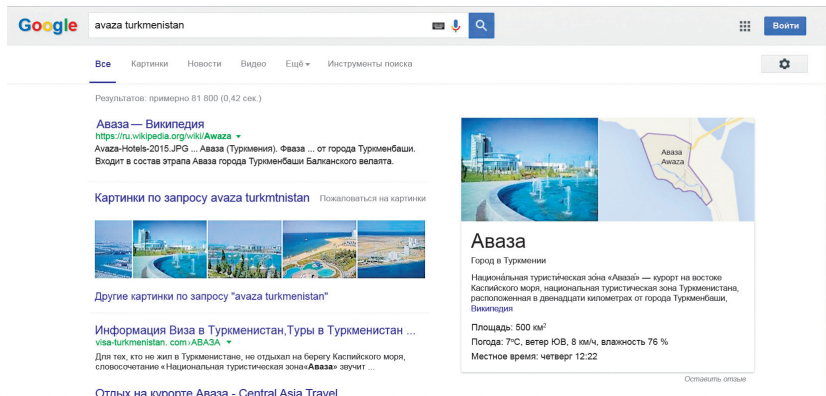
Google avaza turkmenistan

Войти

Все Картинки Новости Видео Ещё Инструменты поиска

Результатов: примерно 81 800 (0,42 сек.)

Аваза — Википедия
https://ru.wikipedia.org/wiki/Awaza
Avaza-Hotels-2015.JPG ... Аваза (Туркмения). Фваза ... от города Туркменбаши. Входит в состав этрапа Аваза города Туркменбаши Балканского велаята.

Картинки по запросу avaza turkmtnistan Пожаловаться на картинки

Другие картинки по запросу "avaza turkmenistan"

Информация Виза в Туркменистан,Туры в Туркменистан ...
visa-turkmenistan. com › АВАЗА
Для тех, кто не жил в Туркменистане, не отдыхал на берегу Каспийского моря, словосочетание «Национальная туристическая зона«Аваза» звучит ...

Отдых на курорте Аваза - Central Asia Travel

Аваза
Awaza

Аваза
Город в Туркмении

Национа́льная туристи́ческая зо́на «Аваза́» — курорт на востоке Каспийского моря, национальная туристическая зона Туркменистана, расположенная в двенадцати километрах от города Туркменбаши, Википедия

Площадь: 500 км$^2$
Погода: 7°C, ветер ЮВ, 8 км/ч, влажность 76 %
Местное время: четверг 12:22

Оставить отзыв